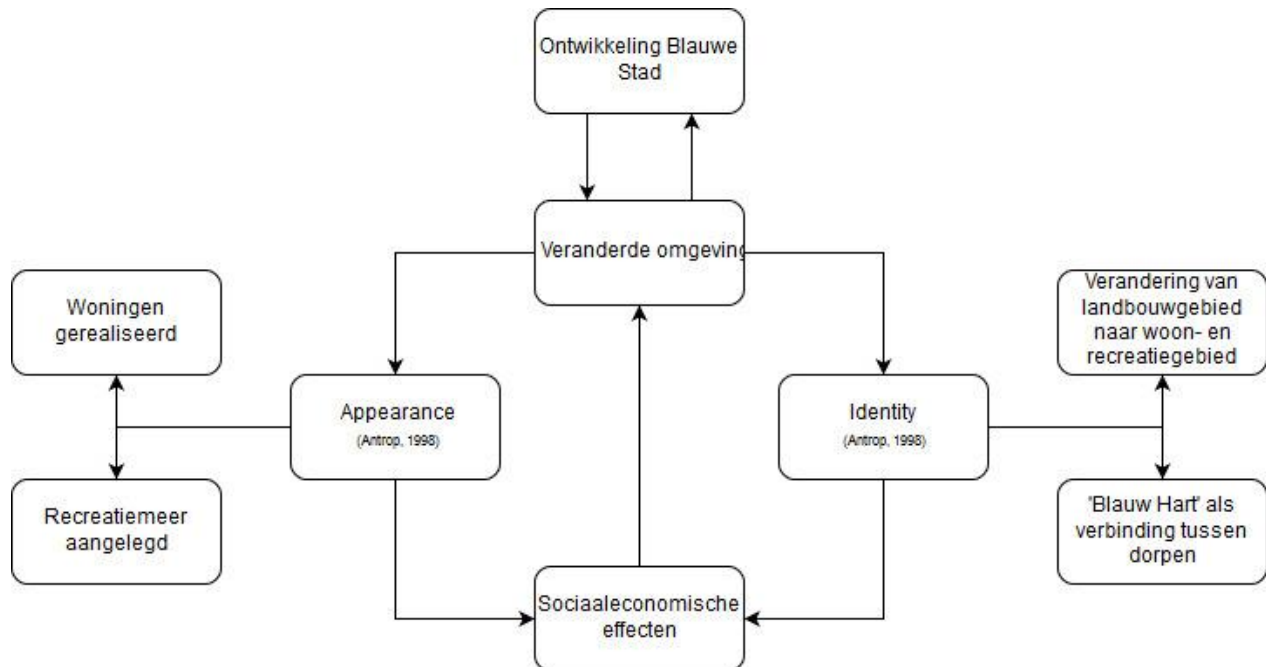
Ontwikkeling Blauwe Stad

Veranderde omgeving

Woningen gerealiseerd

Recreatiemeer aangelegd

Appearance
(Antrop, 1998)

Identity
(Antrop, 1998)

Verandering van landbouwgebied naar woon- en recreatiegebied

'Blauw Hart' als verbinding tussen dorpen

Sociaaleconomische effecten